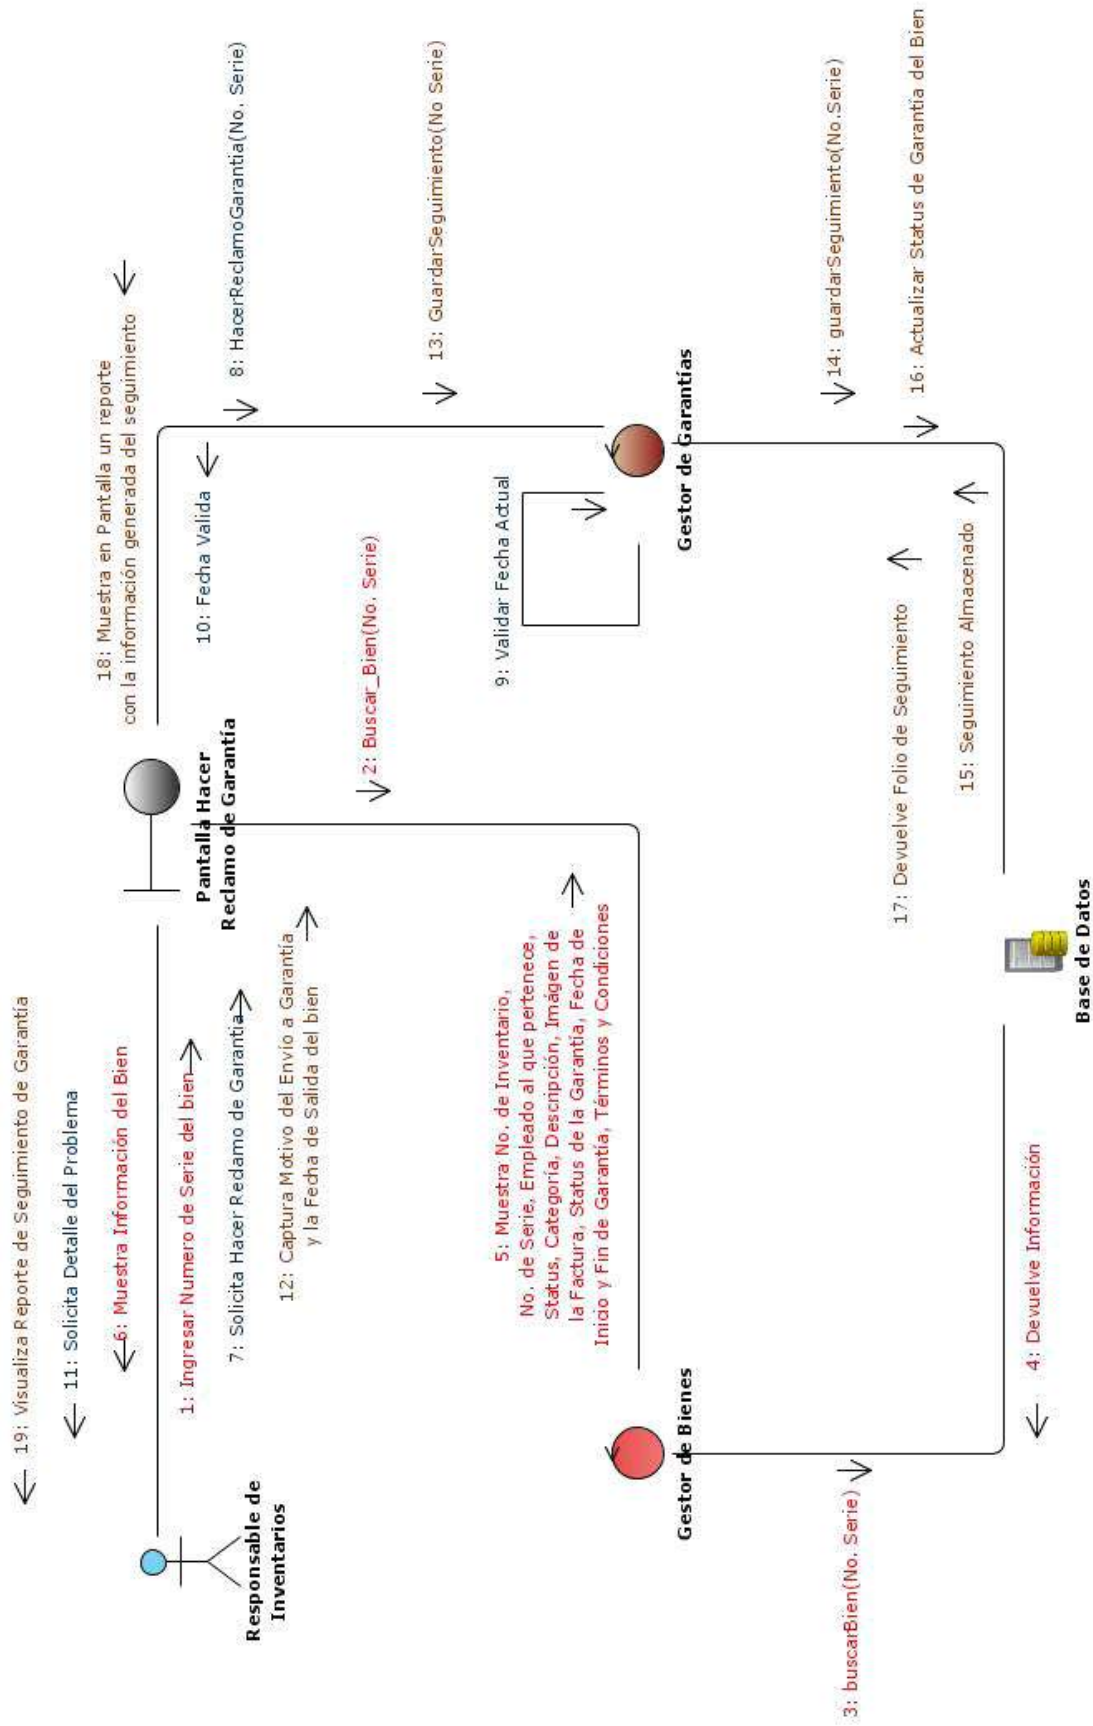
19: Visualiza Reporte de Seguimiento de Garantía

11: Solicita Detalle del Problema

6: Muestra Información del Bien

1: Ingresar Numero de Serie del bien

7: Solicita Hacer Reclamo de Garantía

12: Captura Motivo del Envio a Garantía y la Fecha de Salida del bien

5: Muestra No. de Inventario, No. de Serie, Empleado al que pertenece, Status, Categoría, Descripción, Imagen de la Factura, Status de la Garantía, Fecha de Inicio y Fin de Garantía, Términos y Condiciones

Responsable de Inventarios

Pantalla Hacer Reclamo de Garantía

18: Muestra en Pantalla un reporte con la información generada del seguimiento

10: Fecha Valida

8: HacerReclamoGarantia(No. Serie)

2: Buscar_Bien(No. Serie)

9: Validar Fecha Actual

13: GuardarSeguimiento(No Serie)

Gestor de Garantías

Gestor de Bienes

Base de Datos

3: buscarBien(No. Serie)

4: Devuelve Información

17: Devuelve Folio de Seguimiento

15: Seguimiento Almacenado

14: guardarSeguimiento(No.Serie)

16: Actualizar Status de Garantía del Bien